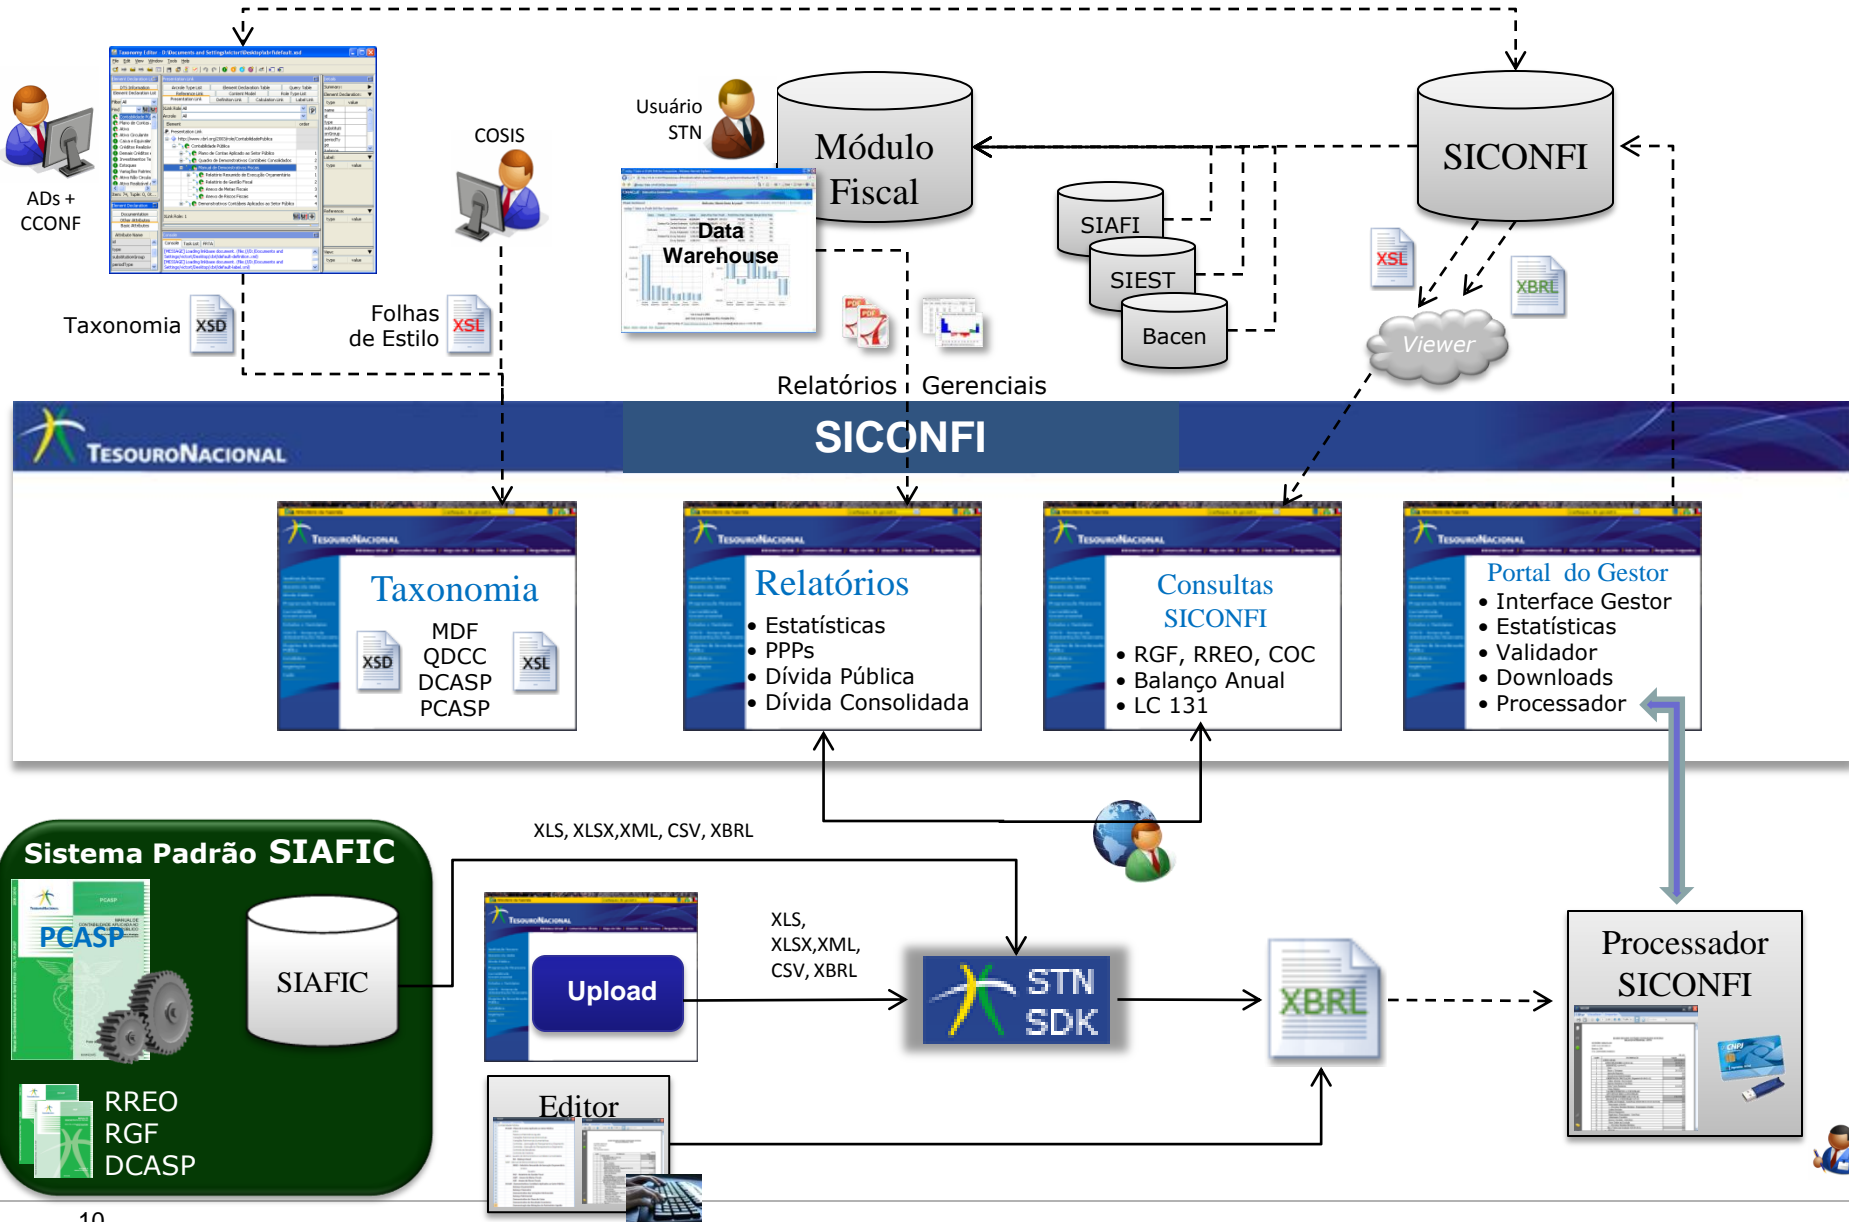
ADs + CCONF

Taxonomia XSD

COSIS

Folhas de Estilo XSL

Usuário STN

Data Warehouse

Módulo Fiscal

SICONFI

SIAFI

SIEST

Bacen

XSL

XBRL

Viewer

Relatórios Gerenciais

TESOURONACIONAL

SICONFI

Taxonomia
XSD MDF QDCC DCASP PCASP XSL

Relatórios
• Estatísticas
• PPPs
• Dívida Pública
• Dívida Consolidada

Consultas SICONFI
• RGF, RREO, COC
• Balanço Anual
• LC 131

Portal do Gestor
• Interface Gestor
• Estatísticas
• Validador
• Downloads
• Processador

Sistema Padrão SIAFIC

PCASP

SIAFIC

RREO
RGF
DCASP

XLS, XLSX,XML, CSV, XBRL

Upload

XLS, XLSX,XML, CSV, XBRL

STN SDK

XBRL

Processador SICONFI

Editor

10